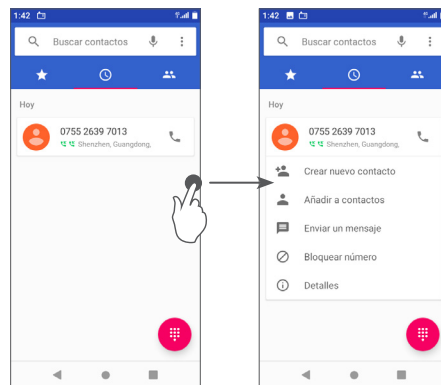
1:42

Buscar contactos

Hoy

0755 2639 7013
Shenzhen, Guangdong,

1:42

Buscar contactos

Hoy

0755 2639 7013
Shenzhen, Guangdong,

Crear nuevo contacto

Añadir a contactos

Enviar un mensaje

Bloquear número

Detalles